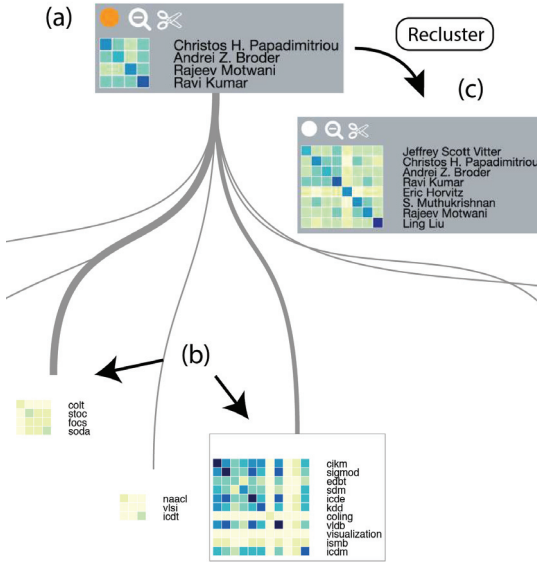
(a)

Christos H. Papadimitriou
Andrei Z. Broder
Rajeev Motwani
Ravi Kumar

Recluster

(c)

Jeffrey Scott Vitter
Christos H. Papadimitriou
Andrei Z. Broder
Ravi Kumar
Eric Horvitz
S. Muthukrishnan
Rajeev Motwani
Ling Liu

(b)

colt
stoc
focs
soda

naacl
vlsi
icdt

cikm
sigmod
edbt
sdm
icde
kdd
coling
vldb
visualization
ismb
icdm